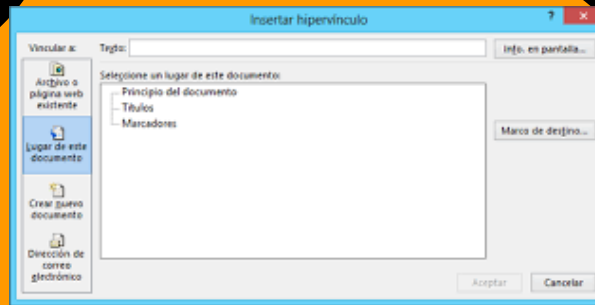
Insertar hipervínculo

?

Vincular a:

Texto:

Info. en pantalla...

Archivo o página web existente

Lugar de este documento

Crear nuevo documento

Dirección de correo electrónico

Seleccione un lugar de este documento:

Principio del documento

Títulos

Marcadores

Marco de destino...

Aceptar

Cancelar